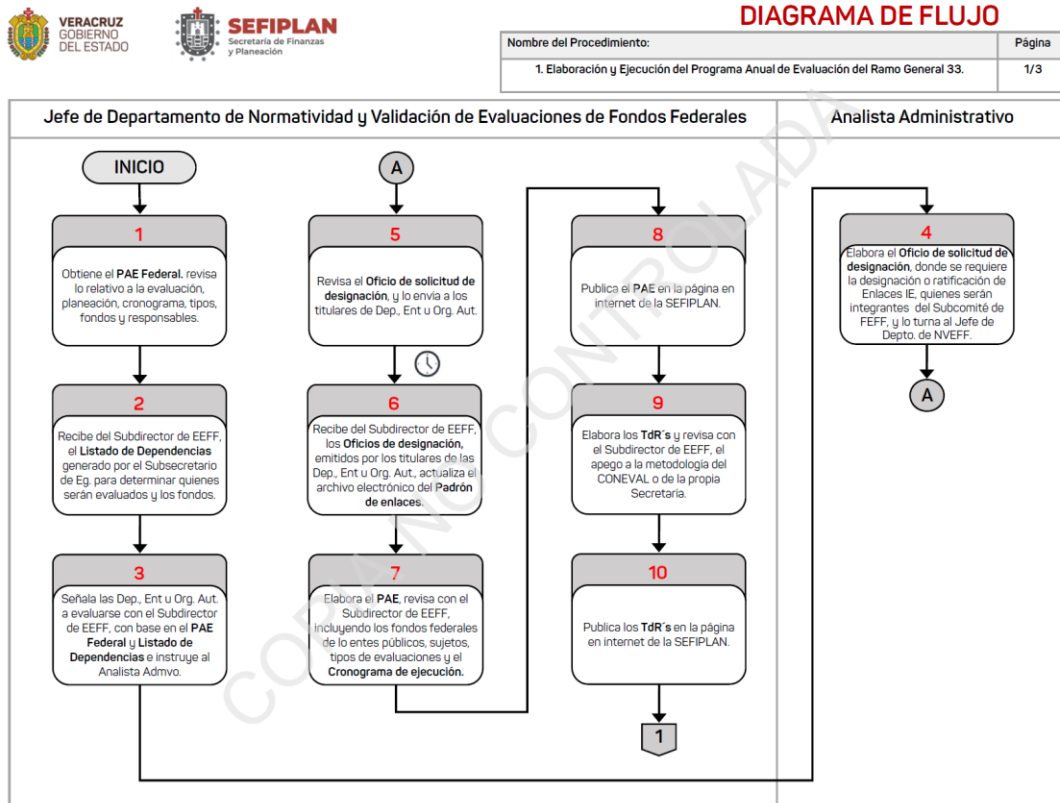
VERACRUZ GOBIERNO DEL ESTADO

SEFIPLAN Secretaría de Finanzas y Planeación

DIAGRAMA DE FLUJO

| Nombre del Procedimiento: | Página |
|---|---|
| 1. Elaboración y Ejecución del Programa Anual de Evaluación del Ramo General 33. | 1/3 |

Jefe de Departamento de Normatividad y Validación de Evaluaciones de Fondos Federales

Analista Administrativo

INICIO

1
Obtiene el PAE Federal, revisa lo relativo a la evaluación, planeación, cronograma, tipos, fondos y responsables.

2
Recibe del Subdirector de EEFF, el Listado de Dependencias generado por el Subsecretario de Eg. para determinar quienes serán evaluados y los fondos.

3
Señala las Dep., Ent u Org. Aut. a evaluarse con el Subdirector de EEFF, con base en el PAE Federal y Listado de Dependencias e instruye al Analista Admvo.

A

5
Revisa el Oficio de solicitud de designación, y lo envía a los titulares de Dep., Ent u Org. Aut.

6
Recibe del Subdirector de EEFF, los Oficios de designación, emitidos por los titulares de las Dep., Ent u Org. Aut., actualiza el archivo electrónico del Padrón de enlaces.

7
Elabora el PAE, revisa con el Subdirector de EEFF, incluyendo los fondos federales de lo entes públicos, sujetos, tipos de evaluaciones y el Cronograma de ejecución.

8
Publica el PAE en la página en internet de la SEFIPLAN.

9
Elabora los TdR´s y revisa con el Subdirector de EEFF, el apego a la metodología del CONEVAL o de la propia Secretaría.

10
Publica los TdR´s en la página en internet de la SEFIPLAN.

1

4
Elabora el Oficio de solicitud de designación, donde se requiere la designación o ratificación de Enlaces IE, quienes serán integrantes del Subcomité de FEFF, y lo turna al Jefe de Depto. de NVEFF.

A

COPIA NO CONTROLADA